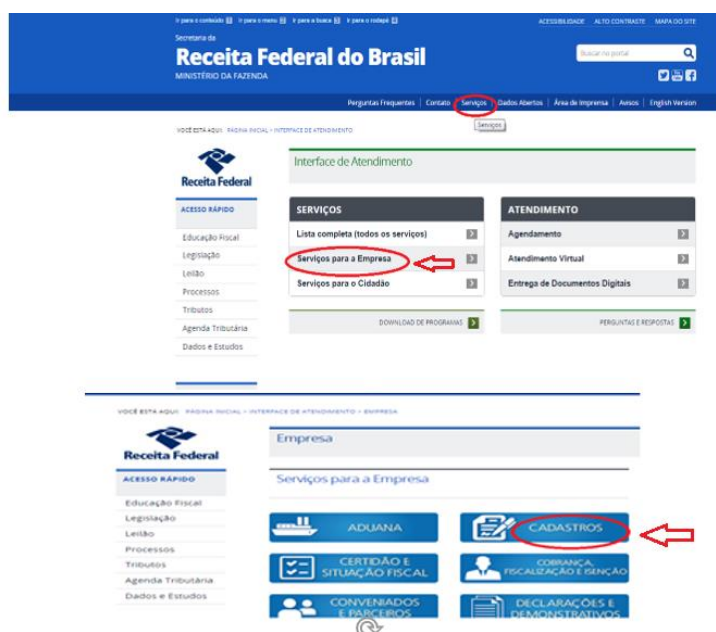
Ir para o conteúdo 1 Ir para o menu 2 Ir para a busca 3 Ir para o rodapé 4

ACESSIBILIDADE ALTO CONTRASTE MAPA DO SITE

Secretaria da
Receita Federal do Brasil
MINISTÉRIO DA FAZENDA

Buscar no portal

Perguntas Frequentes | Contato | Serviços | Dados Abertos | Área de Imprensa | Avisos | English Version

Serviços

VOCÊ ESTÁ AQUI: PÁGINA INICIAL > INTERFACE DE ATENDIMENTO

Receita Federal

Interface de Atendimento

ACESSO RÁPIDO

Educação Fiscal
Legislação
Leilão
Processos
Tributos
Agenda Tributária
Dados e Estudos

SERVIÇOS

Lista completa (todos os serviços)
Serviços para a Empresa
Serviços para o Cidadão

DOWNLOAD DE PROGRAMAS

ATENDIMENTO

Agendamento
Atendimento Virtual
Entrega de Documentos Digitais

PERGUNTAS E RESPOSTAS

VOCÊ ESTÁ AQUI: PÁGINA INICIAL > INTERFACE DE ATENDIMENTO > EMPRESA

Receita Federal

Empresa

ACESSO RÁPIDO

Educação Fiscal
Legislação
Leilão
Processos
Tributos
Agenda Tributária
Dados e Estudos

Serviços para a Empresa

ADUANA
CADASTROS
CERTIDÃO E SITUAÇÃO FISCAL
COBRANÇA, FISCALIZAÇÃO E ISENÇÃO
CONVENIADOS E PARCEIROS
DECLARAÇÕES E DEMONSTRATIVOS